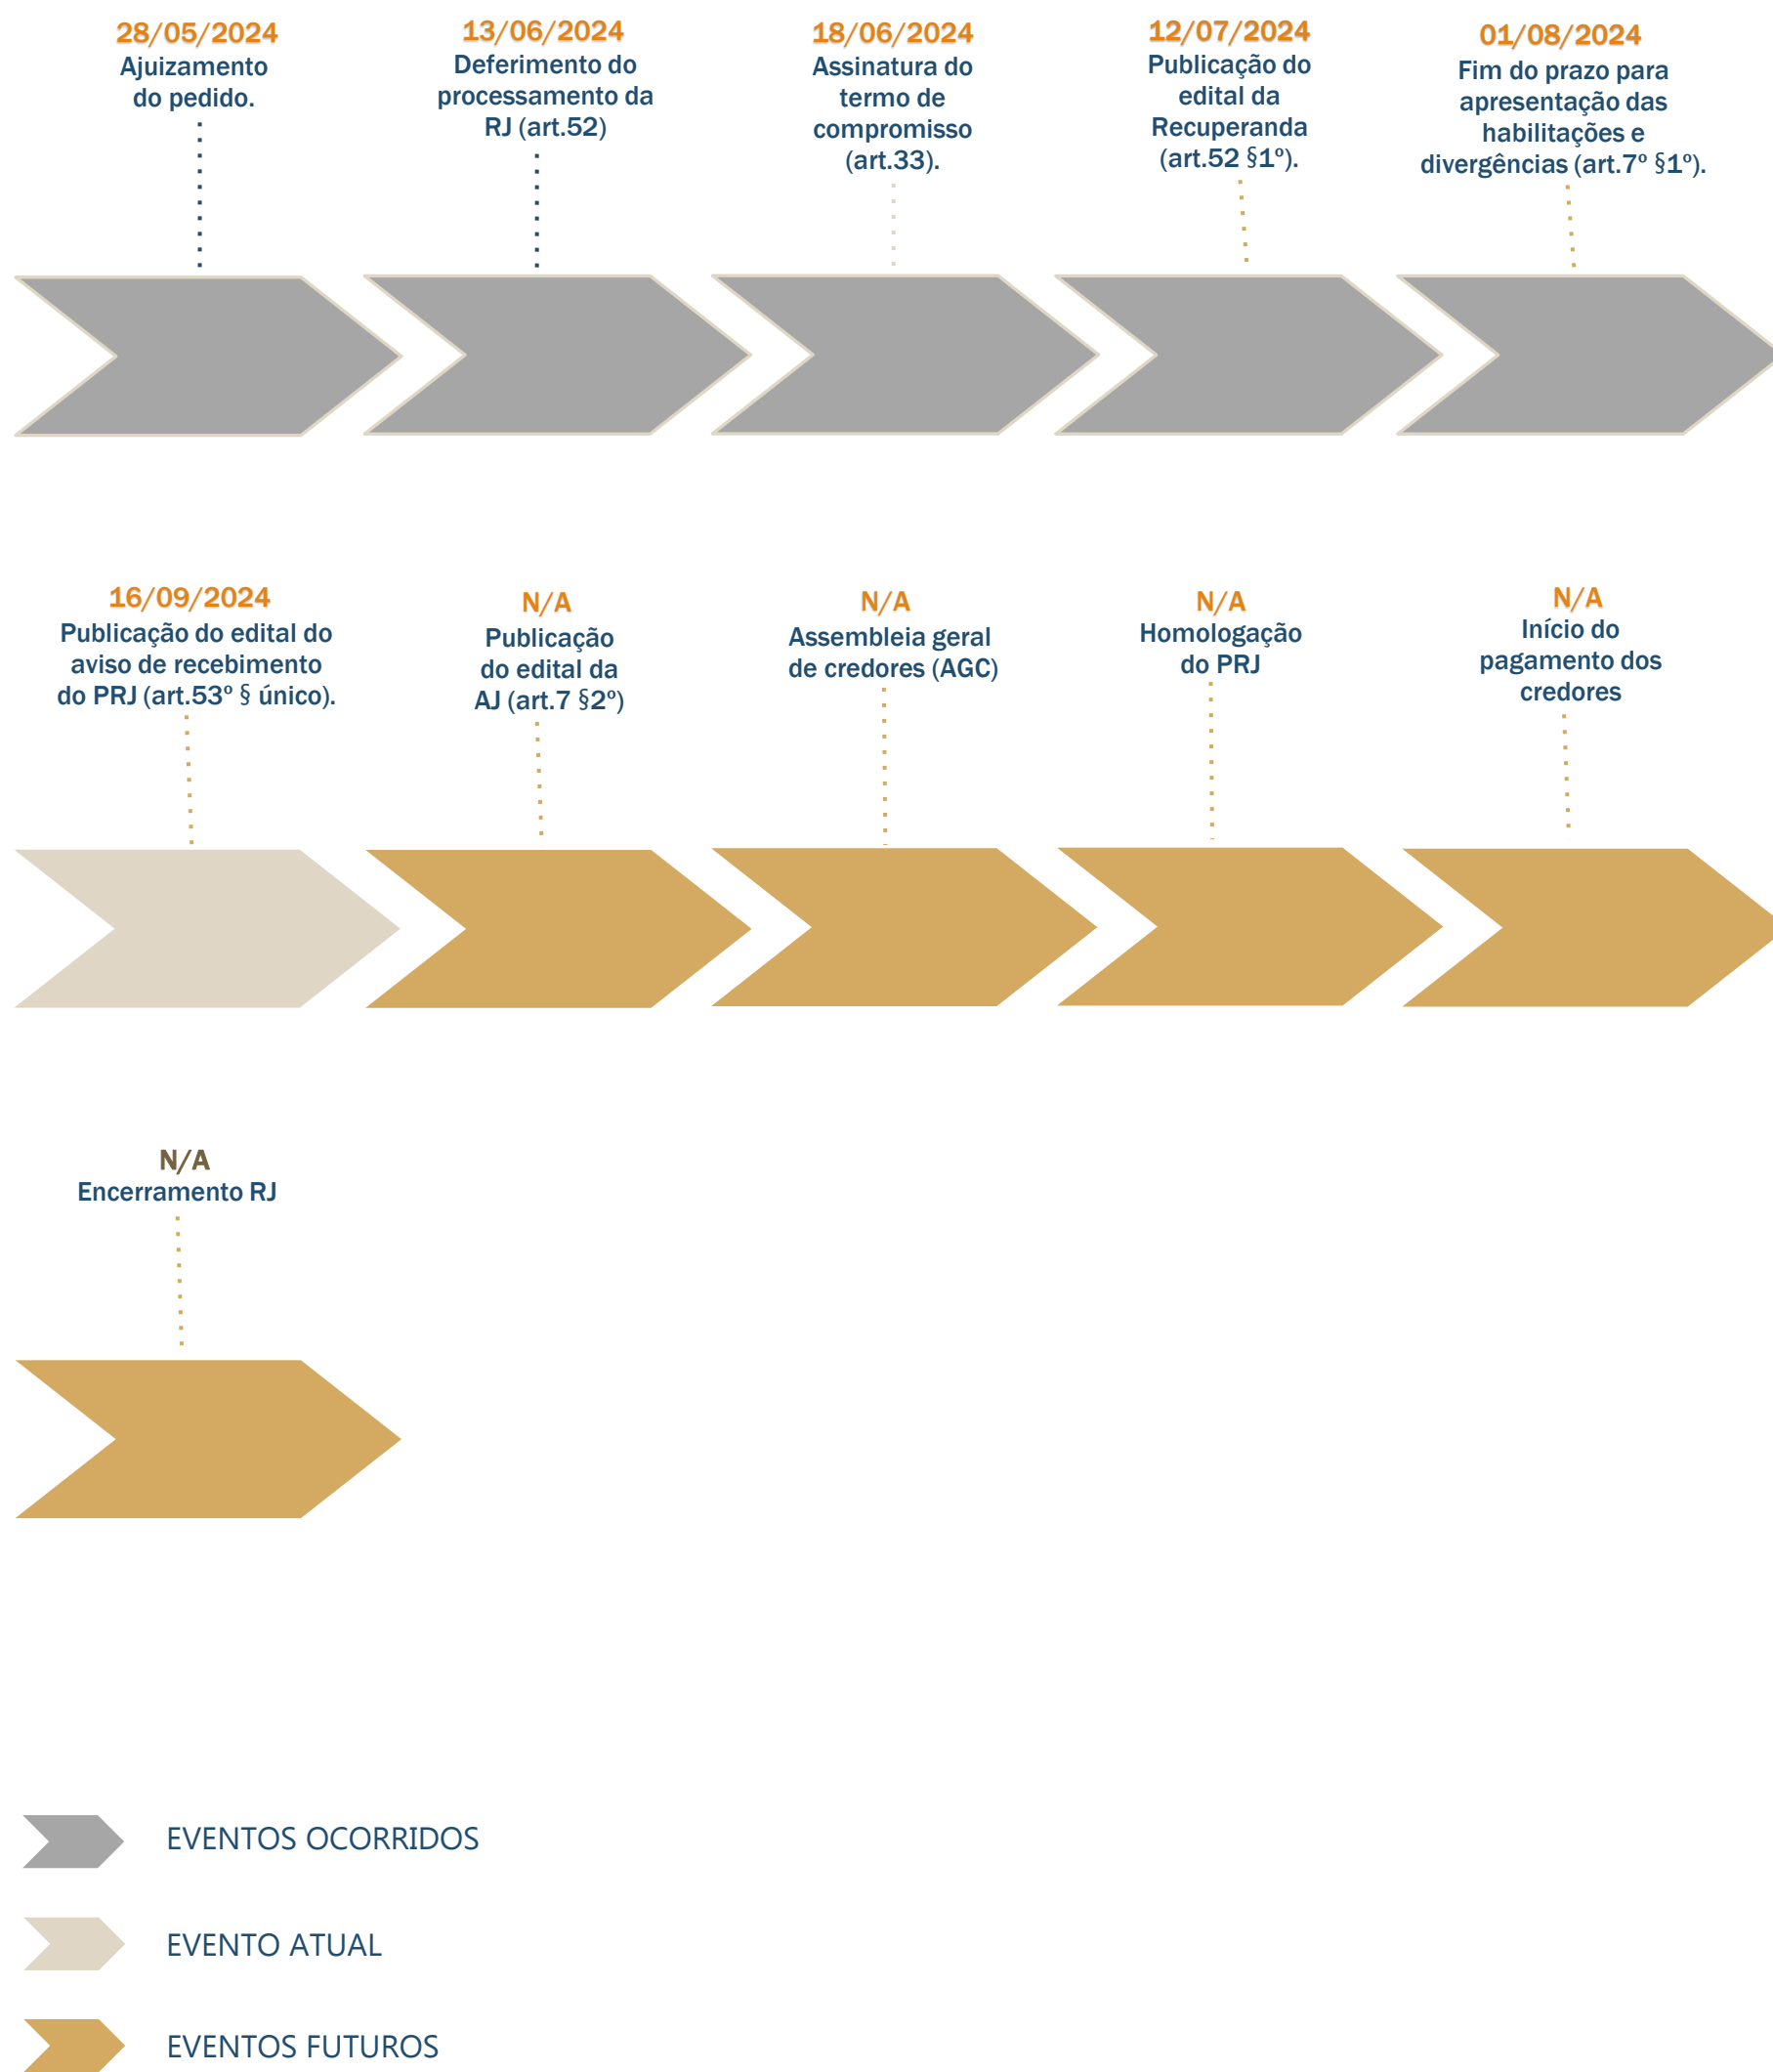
28/05/2024
Ajuizamento do pedido.

13/06/2024
Deferimento do processamento da RJ (art.52)

18/06/2024
Assinatura do termo de compromisso (art.33).

12/07/2024
Publicação do edital da Recuperanda (art.52 §1º).

01/08/2024
Fim do prazo para apresentação das habilitações e divergências (art.7º §1º).

16/09/2024
Publicação do edital do aviso de recebimento do PRJ (art.53º § único).

N/A
Publicação do edital da AJ (art.7 §2º)

N/A
Assembleia geral de credores (AGC)

N/A
Homologação do PRJ

N/A
Início do pagamento dos credores

N/A
Encerramento RJ

EVENTOS OCORRIDOS

EVENTO ATUAL

EVENTOS FUTUROS